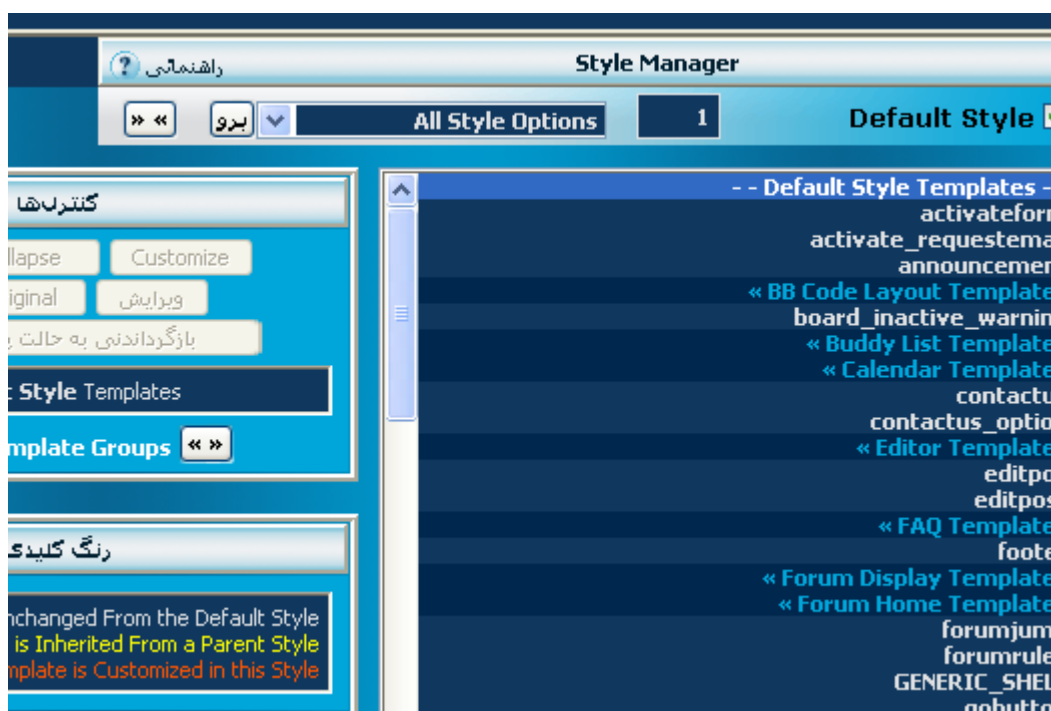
راهنمائی ?

Style Manager

» « | برو | All Style Options | 1 | Default Style

کنترل‌ها

llapse | Customize

iginal | ویرایش

بازگرداندنی به حالت پ

t Style Templates

mplate Groups « »

رنگ کلید

nchanged From the Default Style
is Inherited From a Parent Style
mplate is Customized in this Style

- - Default Style Templates -
activateforn
activate_requestema
announcemer
« BB Code Layout Template
board_inactive_warnin
« Buddy List Template
« Calendar Template
contactu
contactus_optio
« Editor Template
editpo
editpos
« FAQ Template
foote
« Forum Display Template
« Forum Home Template
forumjum
forumrule
GENERIC_SHEL
gobutto